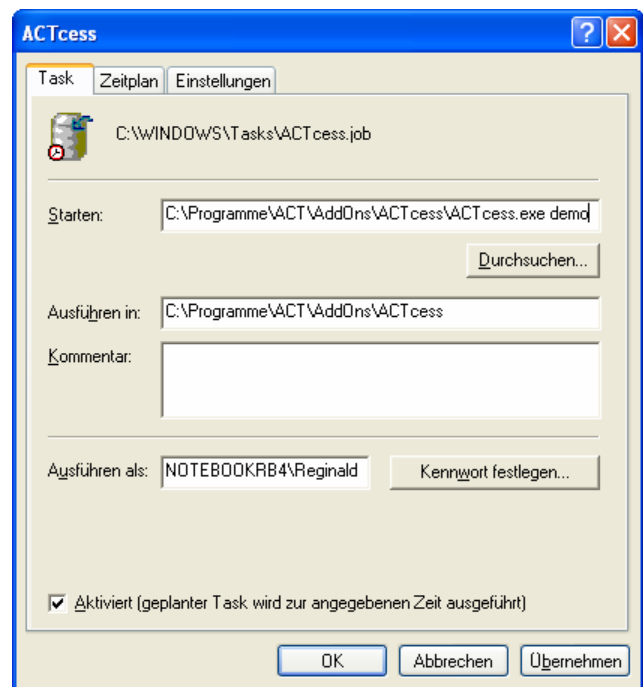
ACTcess

Task | Zeitplan | Einstellungen

C:\WINDOWS\Tasks\ACTcess.job

Starten: C:\Programme\ACT\AddOns\ACTcess\ACTcess.exe demo

Durchsuchen...

Ausführen in: C:\Programme\ACT\AddOns\ACTcess

Kommentar:

Ausführen als: NOTEBOOKRB4\Reginald

Kennwort festlegen...

Aktiviert (geplanter Task wird zur angegebenen Zeit ausgeführt)

OK | Abbrechen | Übernehmen